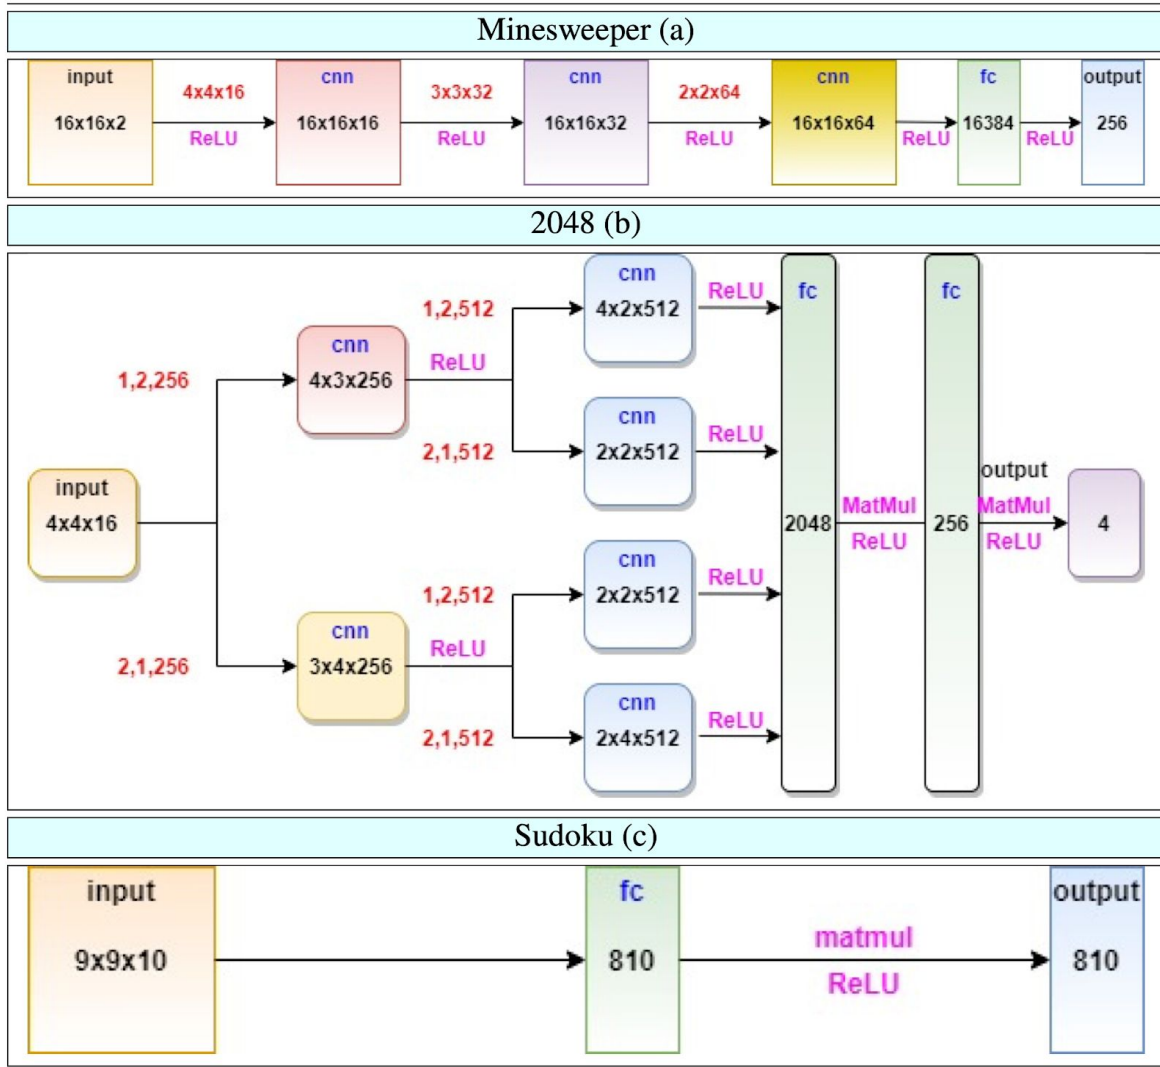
Minesweeper (a)

input
16x16x2

4x4x16
ReLU

cnn
16x16x16

3x3x32
ReLU

cnn
16x16x32

2x2x64
ReLU

cnn
16x16x64

ReLU

fc
16384

ReLU

output
256

2048 (b)

input
4x4x16

1,2,256

cnn
4x3x256

2,1,256

cnn
3x4x256

1,2,512
ReLU
2,1,512

cnn
4x2x512

cnn
2x2x512

1,2,512
ReLU
2,1,512

cnn
2x2x512

cnn
2x4x512

ReLU
ReLU
ReLU
ReLU

fc
2048

MatMul
ReLU

fc
256

output
MatMul
ReLU

4

Sudoku (c)

input
9x9x10

fc
810

matmul
ReLU

output
810